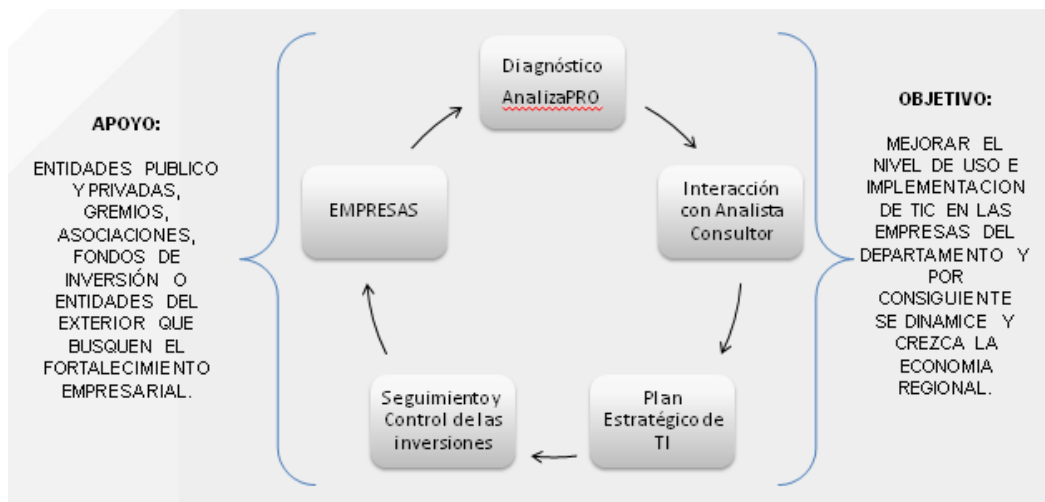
APOYO:

ENTIDADES PUBLICO Y PRIVADAS, GREMIOS, ASOCIACIONES, FONDOS DE INVERSIÓN O ENTIDADES DEL EXTERIOR QUE BUSQUEN EL FORTALECIMIENTO EMPRESARIAL.

Diagnóstico AnalizaPRO

Interacción con Analista Consultor

Plan Estratégico de TI

Seguimiento y Control de las inversiones

EMPRESAS

OBJETIVO:

MEJORAR EL NIVEL DE USO E IMPLEMENTACION DE TIC EN LAS EMPRESAS DEL DEPARTAMENTO Y POR CONSIGUIENTE SE DINAMICE Y CREZCA LA ECONOMIA REGIONAL.